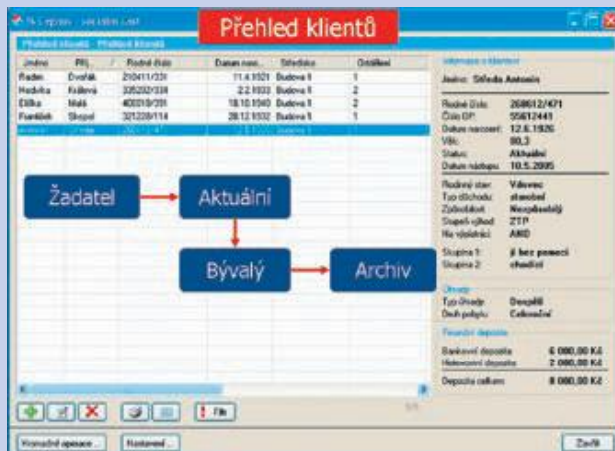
Přehled klientů

| Jméno | Příj. | Rodné číslo | Datum nas... | Středisko | Oddělení |
|---|---|---|---|---|---|
| Radim | Dvořák | 210411/331 | 11.4.1921 | Budova II | 1 |
| Hedvika | Králová | 335202/334 | 2.2.1933 | Budova II | 2 |
| Eliška | Malá | 405018/391 | 18.10.1940 | Budova II | 2 |
| František | Skopal | 321228/114 | 28.12.1932 | Budova II | 1 |

Žadatel

Aktuální

Bývalý

Archiv

Jméno: Středa Antonín

Rodné číslo: 260612/471
Číslo OP: 55612441
Datum narození: 12.6.1926
Věk: 80,3
Status: Aktuální
Datum nástupu: 10.5.2005

Rodinný stav: Vdovec
Typ důchodu: starobní
Způsobilost: Nezpůsobilý
Stupeň výhod: ZTP
Na výplatnici: ANO

Skupina 1: jí bez pomoci
Skupina 2: chodící

Typ úhrady: Dospělí
Druh pobytu: Celoroční

Finanční depozita

Bankovní depozita: 6 000,00 Kč
Hotovostní depozita: 2 000,00 Kč
Depozita celkem: 8 000,00 Kč

! Filtr

Hromadné operace ...

Nastavení ...

Zavřít